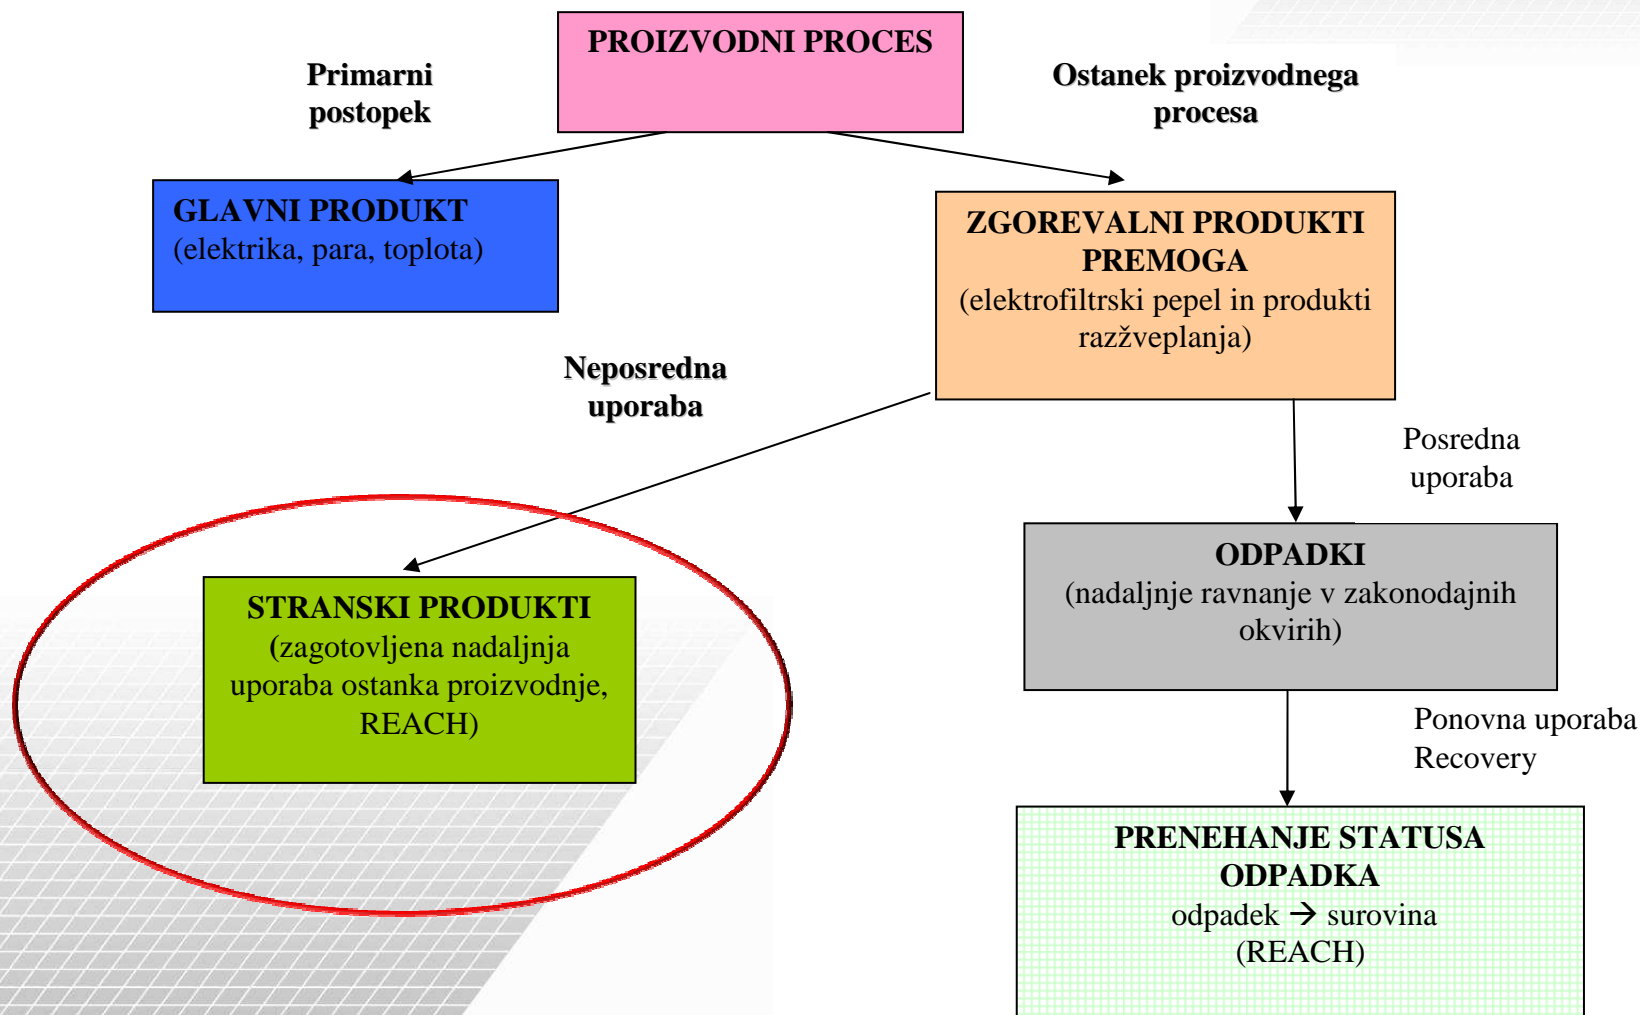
PROIZVODNI PROCES

Primarni postopek

Ostanek proizvodnega procesa

GLAVNI PRODUKT
(elektrika, para, toplota)

ZGOREVALNI PRODUKTI PREMOGA
(elektrofiltrski pepel in produkti razžveplanja)

Neposredna uporaba

Posredna uporaba

STRANSKI PRODUKTI
(zagotovljena nadaljnja uporaba ostanka proizvodnje, REACH)

ODPADKI
(nadaljnje ravnanje v zakonodajnih okvirih)

Ponovna uporaba
Recovery

PRENEHANJE STATUSA ODPADKA
odpadek → surovina
(REACH)